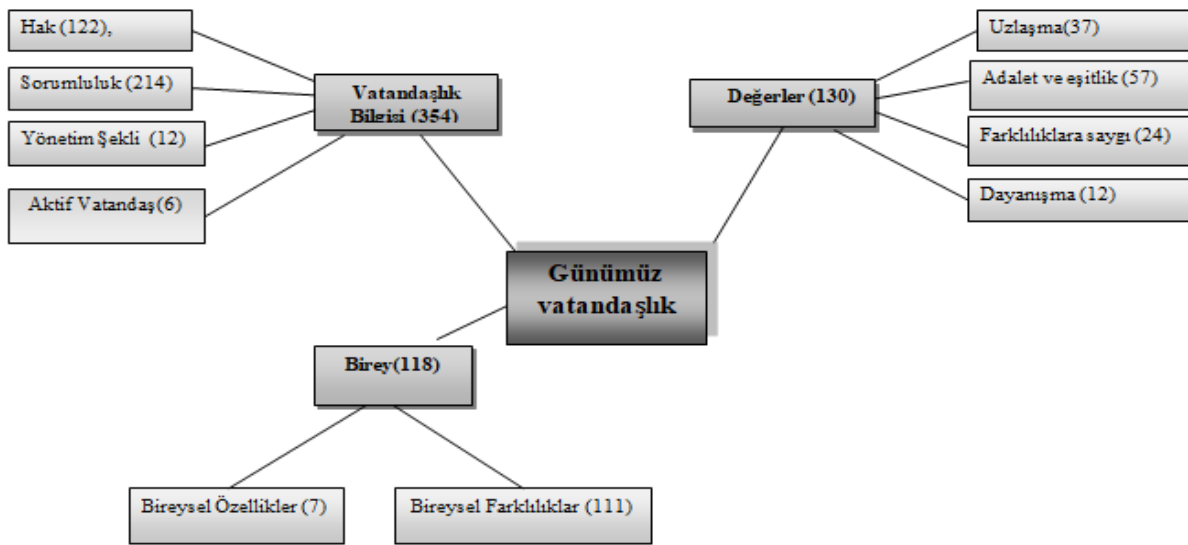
Hak (122),

Sorumluluk (214)

Yönetim Şekli (12)

Aktif Vatandaş(6)

Vatandaşlık Bilgisi (354)

Değerler (130)

Uzlaşma(37)

Adalet ve eşitlik (57)

Farklılıklara saygı (24)

Dayanışma (12)

Günümüz vatandaşlık

Birey(118)

Bireysel Özellikler (7)

Bireysel Farklılıklar (111)